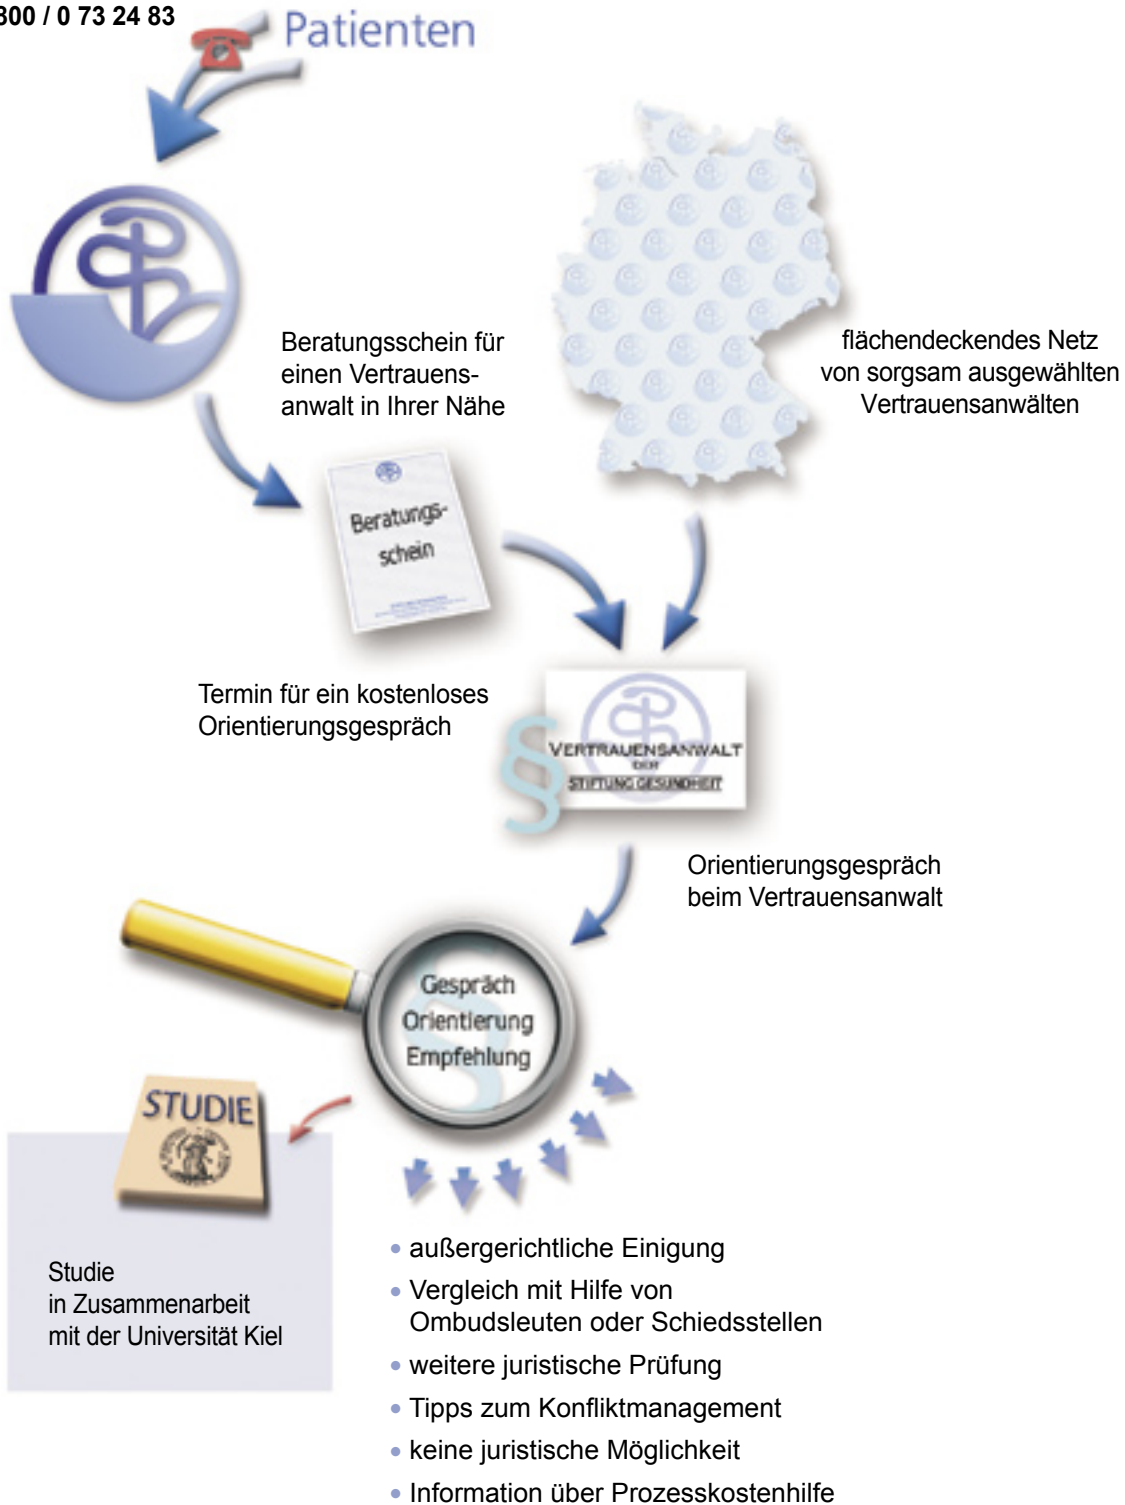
800 / 0 73 24 83

Patienten

Beratungsschein für einen Vertrauensanwalt in Ihrer Nähe

flächendeckendes Netz von sorgsam ausgewählten Vertrauensanwälten

Beratungsschein

Termin für ein kostenloses Orientierungsgespräch

VERTRAUENSANWALT DER STIFTUNG GESUNDHEIT

Orientierungsgespräch beim Vertrauensanwalt

Gespräch
Orientierung
Empfehlung

STUDIE

Studie in Zusammenarbeit mit der Universität Kiel

• außergerichtliche Einigung
• Vergleich mit Hilfe von Ombudsleuten oder Schiedsstellen
• weitere juristische Prüfung
• Tipps zum Konfliktmanagement
• keine juristische Möglichkeit
• Information über Prozesskostenhilfe